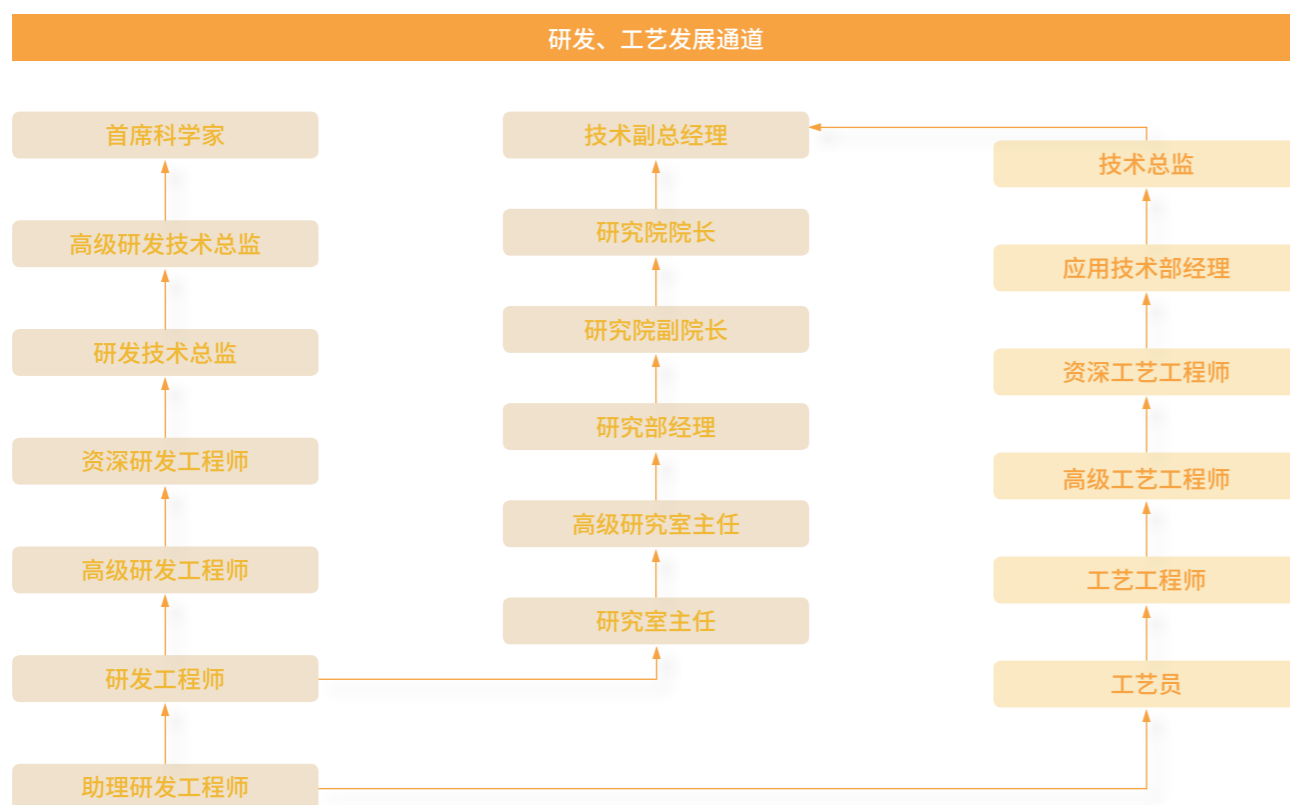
研发、工艺发展通道

首席科学家
高级研发技术总监
研发技术总监
资深研发工程师
高级研发工程师
研发工程师
助理研发工程师

技术副总经理
研究院院长
研究院副院长
研究部经理
高级研究室主任
研究室主任

技术总监
应用技术部经理
资深工艺工程师
高级工艺工程师
工艺工程师
工艺员